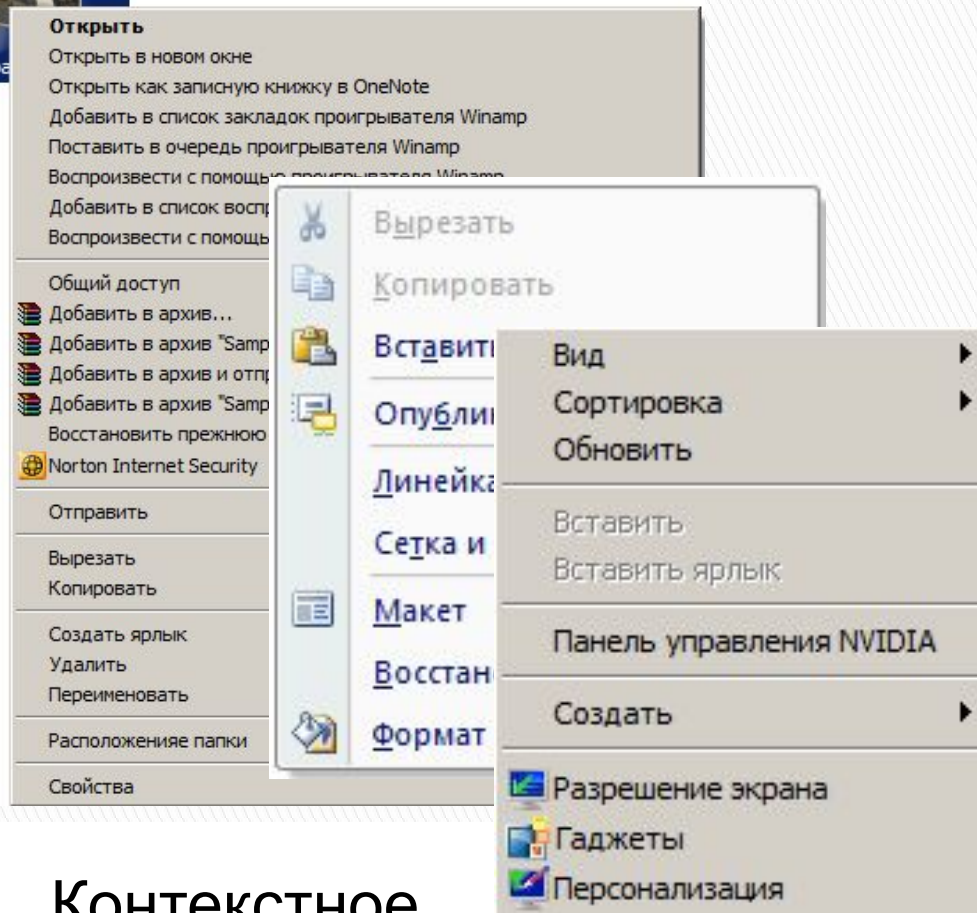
Открыть
Открыть в новом окне
Открыть как записную книжку в OneNote
Добавить в список закладок проигрывателя Winamp
Поставить в очередь проигрывателя Winamp
Воспроизвести с помощью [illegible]
Добавить в список воспр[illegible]
Воспроизвести с помощь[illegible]

Общий доступ
Добавить в архив...
Добавить в архив "Samp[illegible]
Добавить в архив и отпр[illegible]
Добавить в архив "Samp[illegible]
Восстановить прежнюю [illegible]
Norton Internet Security

Отправить

Вырезать
Копировать

Создать ярлык
Удалить
Переименовать

Расположенияе папки

Свойства

Вырезать
Копировать
Вставит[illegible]
Опубли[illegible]
Линейка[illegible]
Сетка и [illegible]
Макет
Восстан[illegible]
Формат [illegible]

Вид
Сортировка
Обновить

Вставить
Вставить ярлык

Панель управления NVIDIA

Создать

Разрешение экрана
Гаджеты
Персонализация

Контекстное